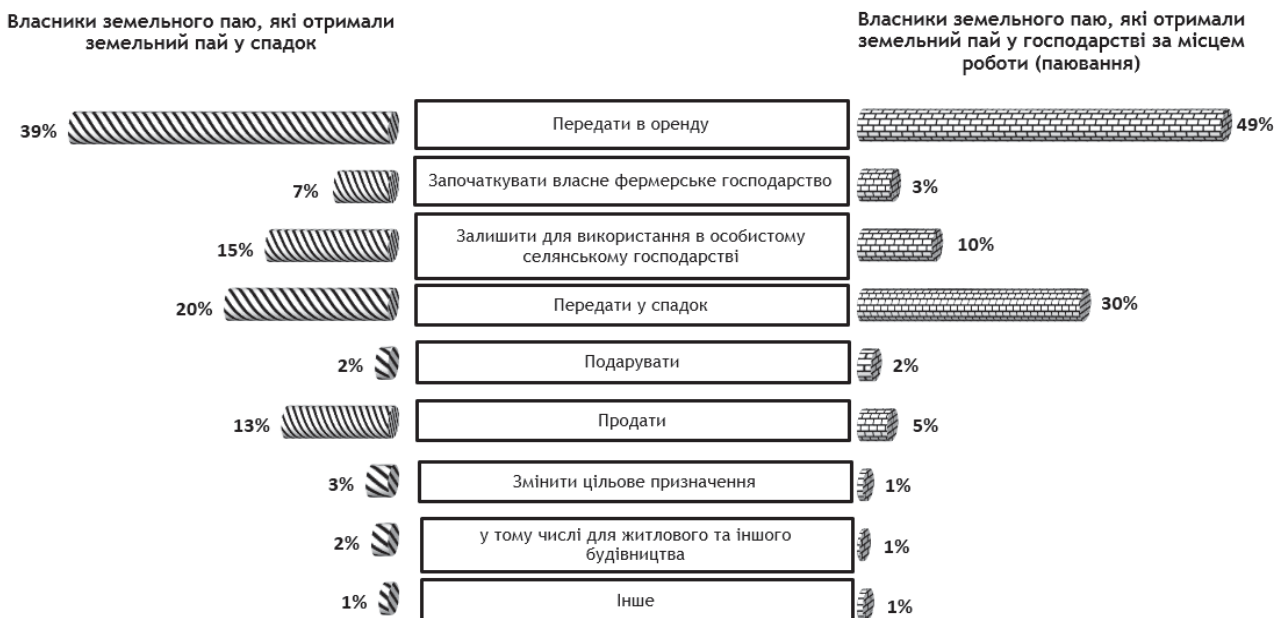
Власники земельного паю, які отримали земельний пай у спадок

Власники земельного паю, які отримали земельний пай у господарстві за місцем роботи (паювання)

39% Передати в оренду 49%

7% Започаткувати власне фермерське господарство 3%

15% Залишити для використання в особистому селянському господарстві 10%

20% Передати у спадок 30%

2% Подарувати 2%

13% Продати 5%

3% Змінити цільове призначення 1%

2% у тому числі для житлового та іншого будівництва 1%

1% Інше 1%